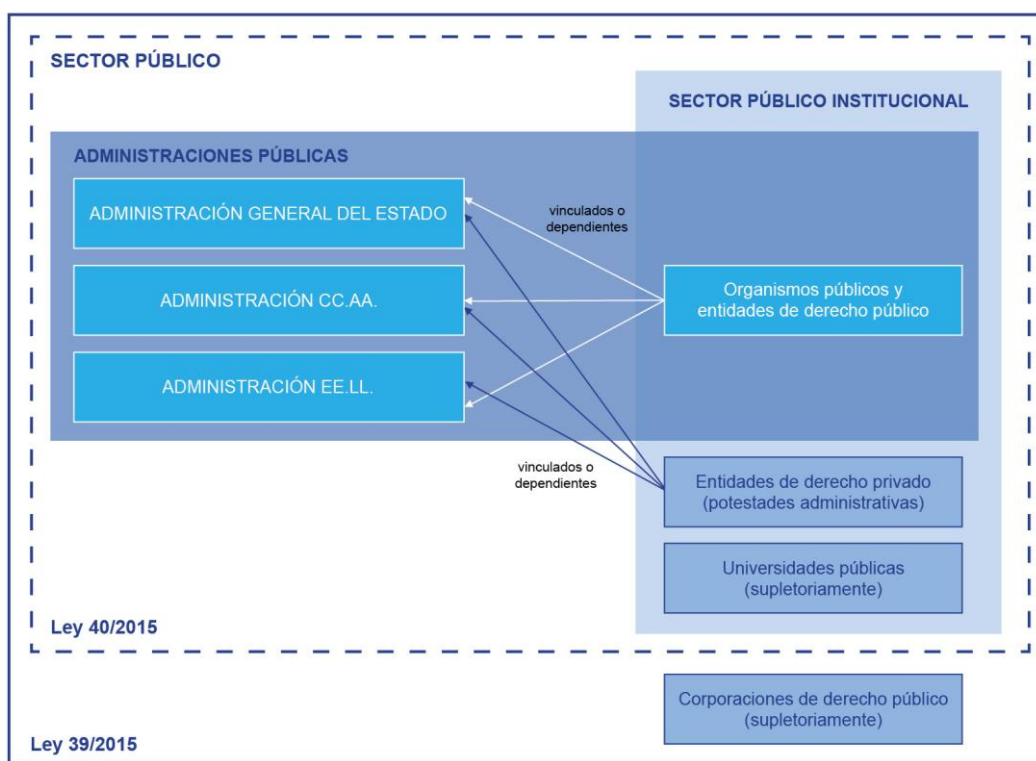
SECTOR PÚBLICO

SECTOR PÚBLICO INSTITUCIONAL

ADMINISTRACIONES PÚBLICAS

ADMINISTRACIÓN GENERAL DEL ESTADO

vinculados o dependientes

ADMINISTRACIÓN CC.AA.

Organismos públicos y entidades de derecho público

ADMINISTRACIÓN EE.LL.

vinculados o dependientes

Entidades de derecho privado (potestades administrativas)

Universidades públicas (supletoriamente)

Ley 40/2015

Corporaciones de derecho público (supletoriamente)

Ley 39/2015